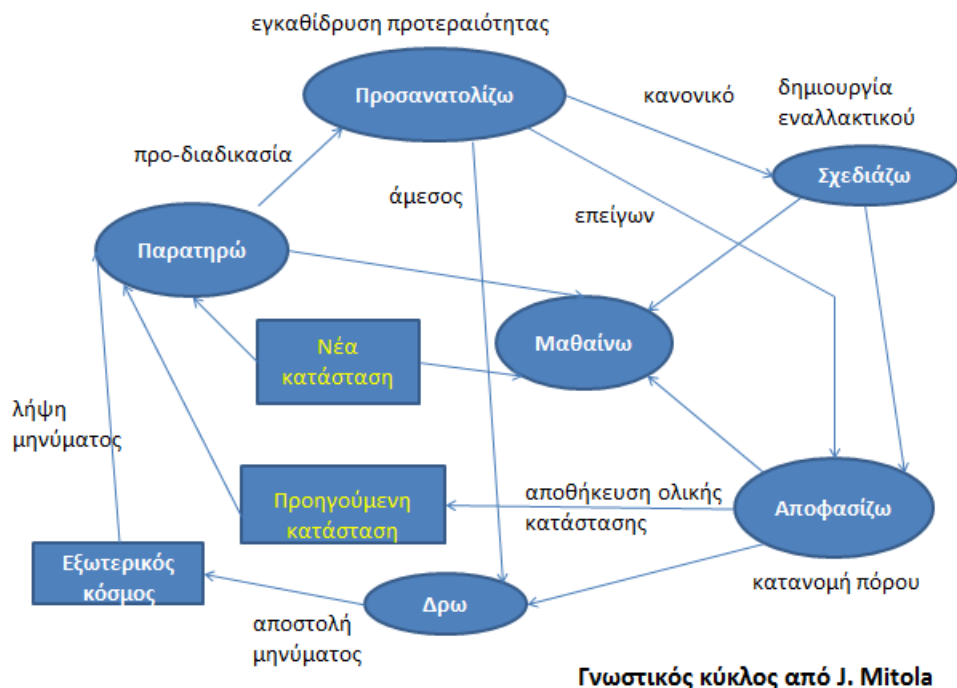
εγκαθίδρυση προτεραιότητας

Προσανατολίζω

κανονικό

δημιουργία εναλλακτικού

προ-διαδικασία

άμεσος

Σχεδιάζω

επείγων

Παρατηρώ

Νέα κατάσταση

Μαθαίνω

λήψη μηνύματος

Προηγούμενη κατάσταση

αποθήκευση ολικής κατάστασης

Αποφασίζω

Εξωτερικός κόσμος

Δρω

κατανομή πόρου

αποστολή μηνύματος

Γνωστικός κύκλος από J. Mitola